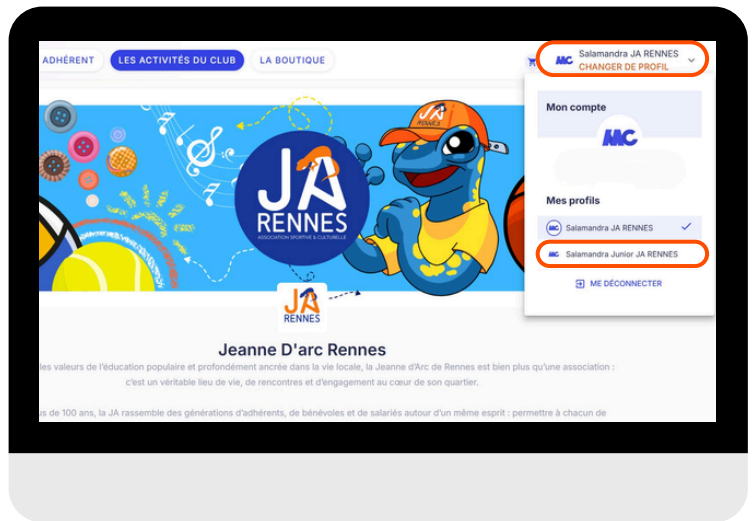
ADHÉRENT LES ACTIVITÉS DU CLUB LA BOUTIQUE

Salamandra JA RENNES
CHANGER DE PROFIL

Mon compte

MC

Mes profils

Salamandra JA RENNES

Salamandra Junior JA RENNES

ME DÉCONNECTER

JA
RENNES
ASSOCIATION SPORTIVE & CULTURELLE

JA
RENNES

Jeanne D'arc Rennes

les valeurs de l'éducation populaire et profondément ancrée dans la vie locale, la Jeanne d'Arc de Rennes est bien plus qu'une association : c'est un véritable lieu de vie, de rencontres et d'engagement au cœur de son quartier.

us de 100 ans, la JA rassemble des générations d'adhérents, de bénévoles et de salariés autour d'un même esprit : permettre à chacun de